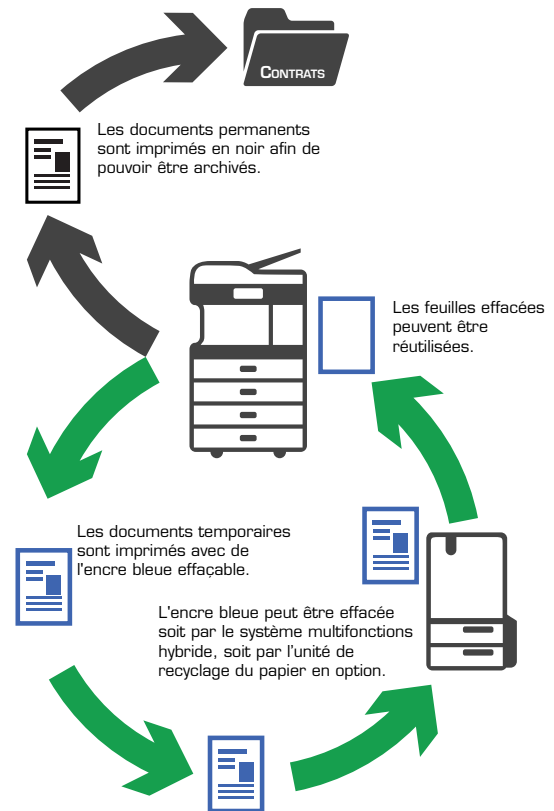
Contrats

Les documents permanents sont imprimés en noir afin de pouvoir être archivés.

Les feuilles effacées peuvent être réutilisées.

Les documents temporaires sont imprimés avec de l'encre bleue effaçable.

L'encre bleue peut être effacée soit par le système multifonctions hybride, soit par l'unité de recyclage du papier en option.